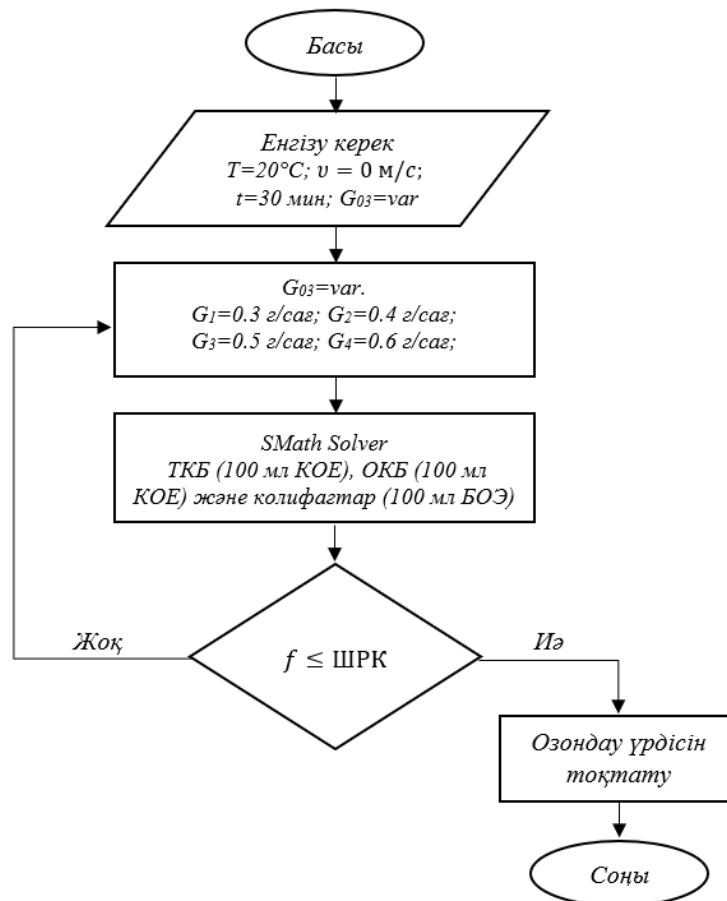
Басы

Енгізу керек
T=20°C; $\upsilon = 0$ м/с;
t=30 мин; $G_{03}$=var

$G_{03}$=var.
$G_1$=0.3 г/сағ; $G_2$=0.4 г/сағ;
$G_3$=0.5 г/сағ; $G_4$=0.6 г/сағ;

SMath Solver
ТКБ (100 мл КОЕ), ОКБ (100 мл КОЕ) және колифагтар (100 мл БОЭ)

Жоқ

$f \leq$ ШРК

Иә

Озондау үрдісін тоқтату

Соңы